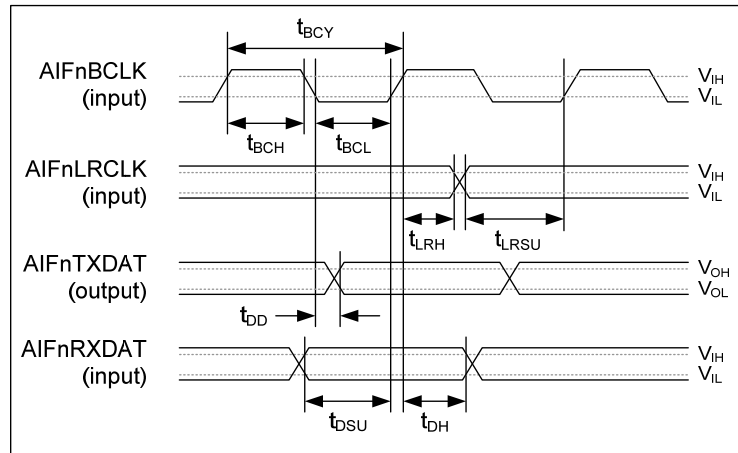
$t_{BCY}$

AIFnBCLK
(input)

$V_{IH}$
$V_{IL}$

$t_{BCH}$
$t_{BCL}$

AIFnLRCLK
(input)

$V_{IH}$
$V_{IL}$

$t_{LRH}$
$t_{LRSU}$

AIFnTXDAT
(output)

$V_{OH}$
$V_{OL}$

$t_{DD}$

AIFnRXDAT
(input)

$V_{IH}$
$V_{IL}$

$t_{DSU}$
$t_{DH}$